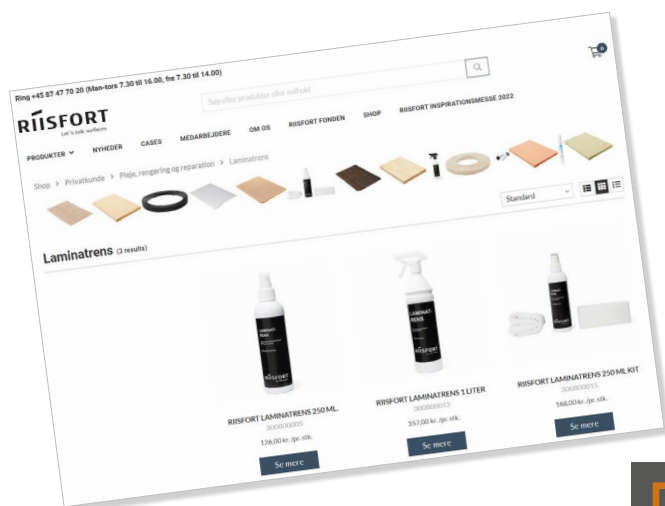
Ring +45 87 47 70 20 (Man-tors 7.30 til 16.00, fre 7.30 til 14.00)

Søg efter produkter eller indhold

RIISFORT
Let's talk surfaces

0

PRODUKTER NYHEDER CASES MEDARBEJDERE OM OS RIISFORT FONDEN SHOP RIISFORT INSPIRATIONSMESSE 2022

Shop > Privatkunde > Pleje, rengøring og reparation > Laminatrens

Standard

Laminatrens (3 results)

RIISFORT LAMINATRENS 250 ML.
300800005
126,00 kr. /pr. stk.
Se mere

RIISFORT LAMINATRENS 1 LITER
300800012
357,00 kr. /pr. stk.
Se mere

RIISFORT LAMINATRENS 250 ML KIT
300800055
168,00 kr. /pr. stk.
Se mere